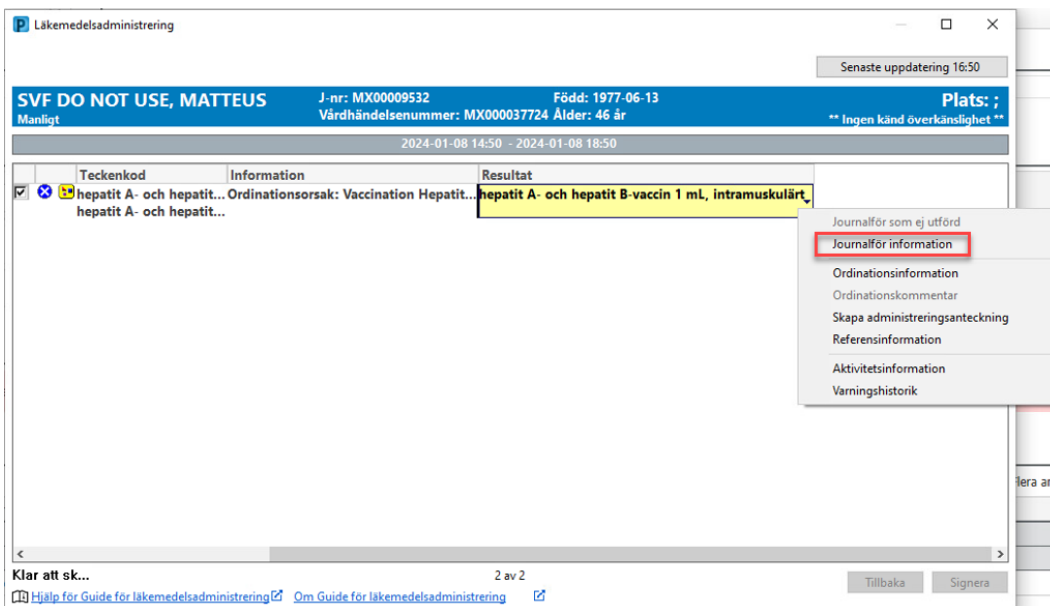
P Läkemedelsadministrering

Senaste uppdatering 16:50

SVF DO NOT USE, MATTEUS
Manligt

J-nr: MX00009532
Vårdhändelsenummer: MX000037724

Född: 1977-06-13
Ålder: 46 år

Plats: ;
** Ingen känd överkänslighet **

2024-01-08 14:50 - 2024-01-08 18:50

| | Teckenkod | Information | Resultat |
|---|---|---|---|
| | hepatit A- och hepatit... hepatit A- och hepatit... | Ordinationsorsak: Vaccination Hepatit... | hepatit A- och hepatit B-vaccin 1 mL, intramuskulärt |

Journalför som ej utförd
Journalför information
Ordinationsinformation
Ordinationskommentar
Skapa administreringsanteckning
Referensinformation
Aktivitetsinformation
Varningshistorik

Klar att sk...
2 av 2
Tillbaka
Signera

Hjälp för Guide för läkemedelsadministrering
Om Guide för läkemedelsadministrering

flera ar